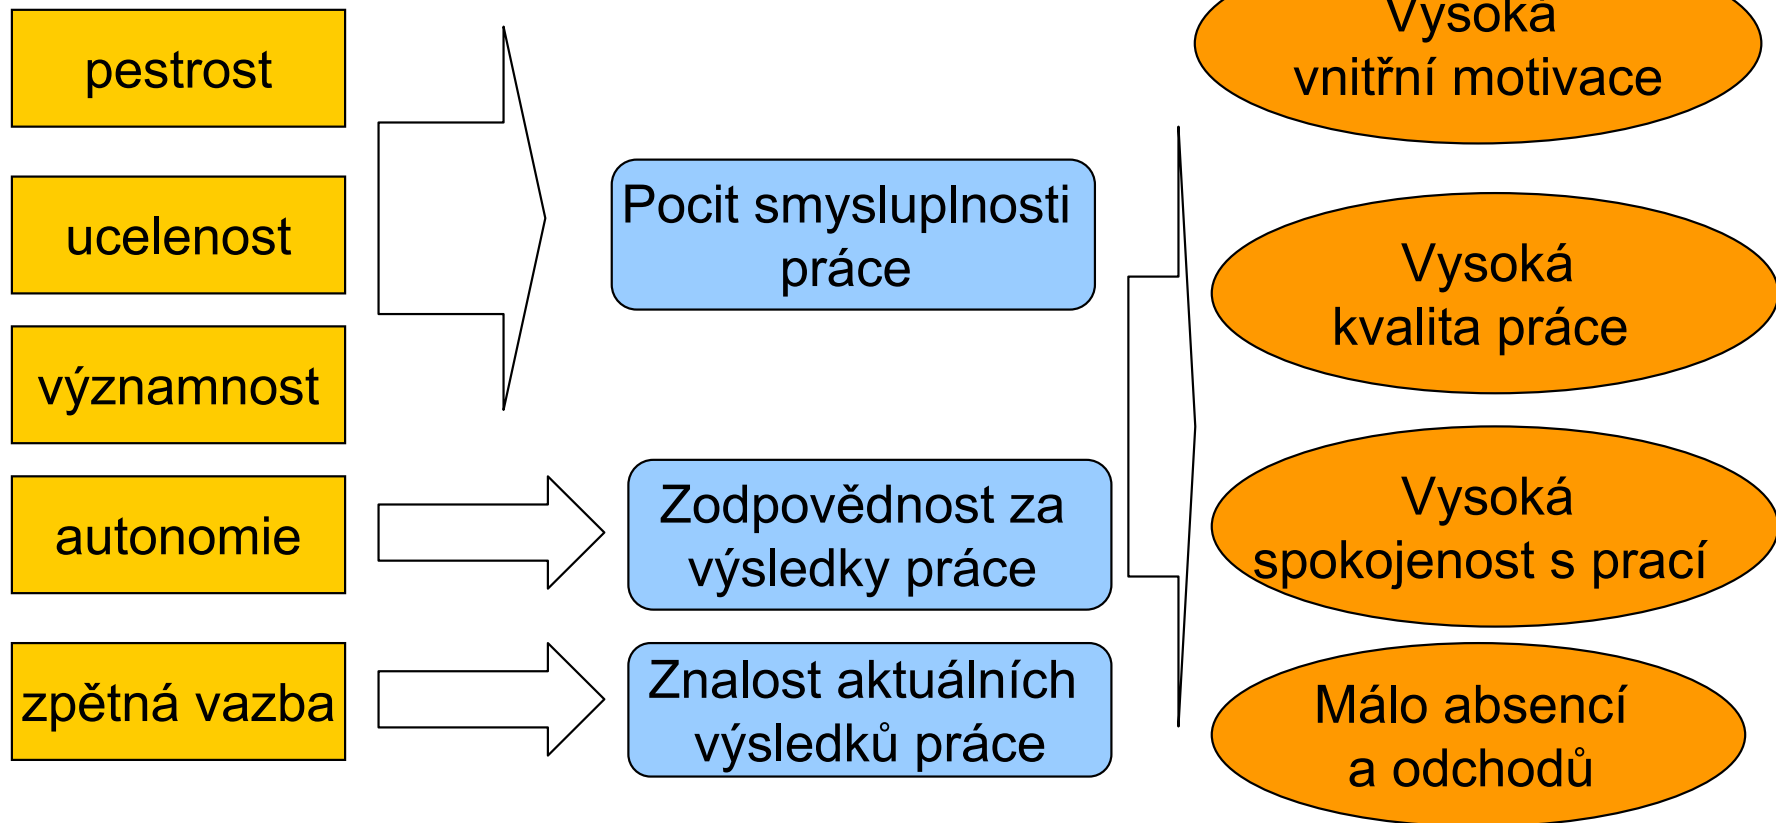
pestrost

ucelenost

významnost

autonomie

zpětná vazba

Pocit smysluplnosti práce

Zodpovědnost za výsledky práce

Znalost aktuálních výsledků práce

Vysoká vnitřní motivace

Vysoká kvalita práce

Vysoká spokojenost s prací

Málo absencí a odchodů